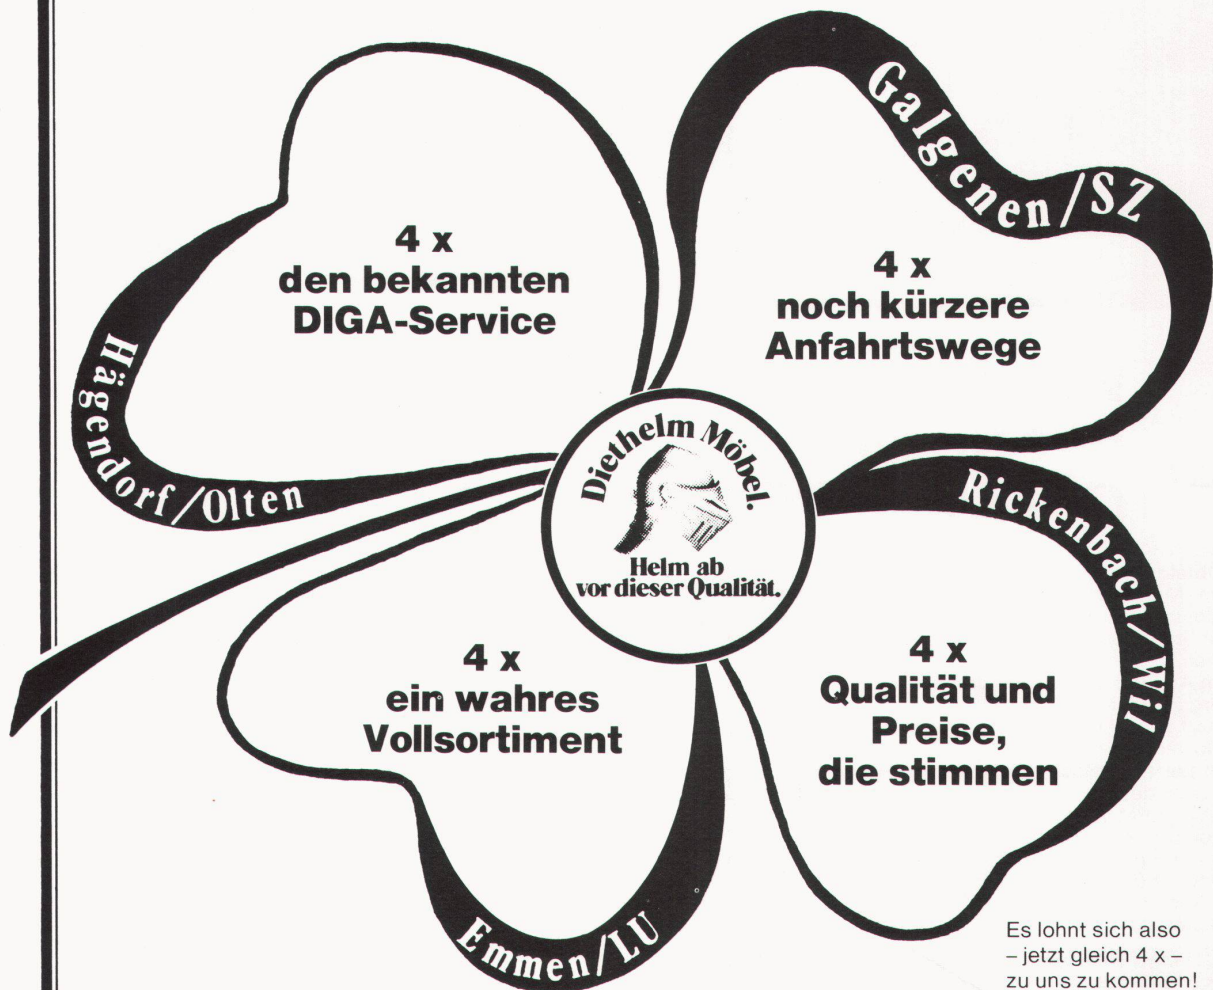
Galgenen/SZ

4 x
den bekannten
DIGA-Service

4 x
noch kürzere
Anfahrtswege

Hägendorf/Olten

Diethelm Möbel.
Helm ab
vor dieser Qualität.

Rickenbach/Wil

4 x
ein wahres
Vollsortiment

4 x
Qualität und
Preise,
die stimmen

Emmen/LU

Es lohnt sich also
– jetzt gleich 4 x –
zu uns zu kommen!